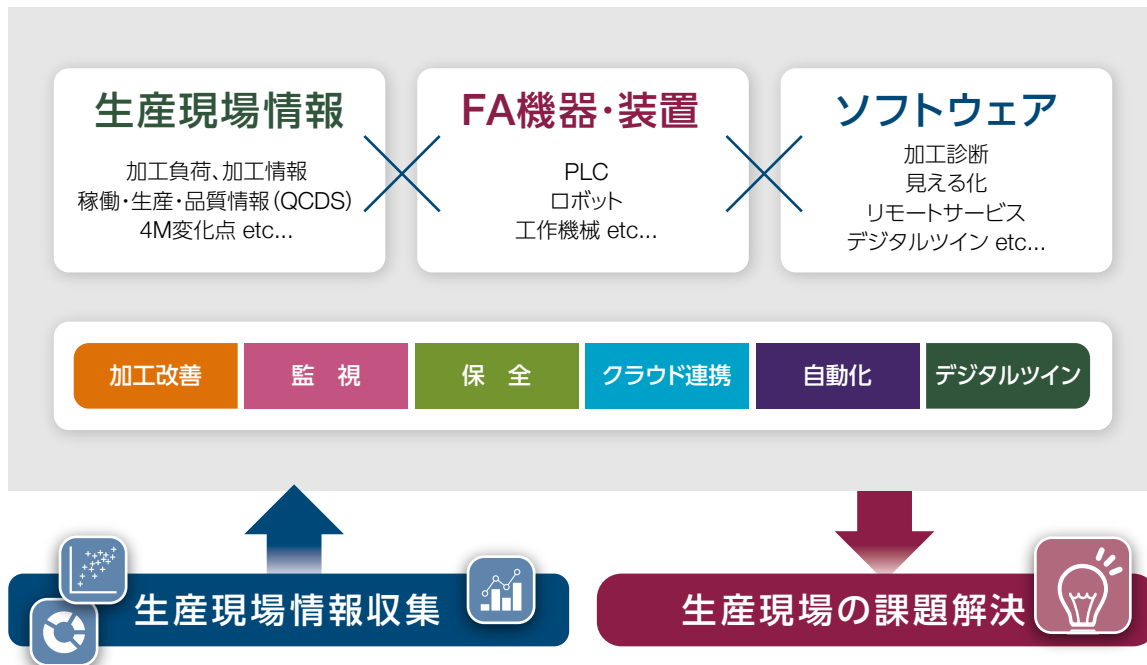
生産現場情報
加工負荷、加工情報
稼働・生産・品質情報（QCDS）
4M変化点 etc...

FA機器・装置
PLC
ロボット
工作機械 etc...

ソフトウェア
加工診断
見える化
リモートサービス
デジタルツイン etc...

加工改善 | 監　視 | 保　全 | クラウド連携 | 自動化 | デジタルツイン

生産現場情報収集

生産現場の課題解決